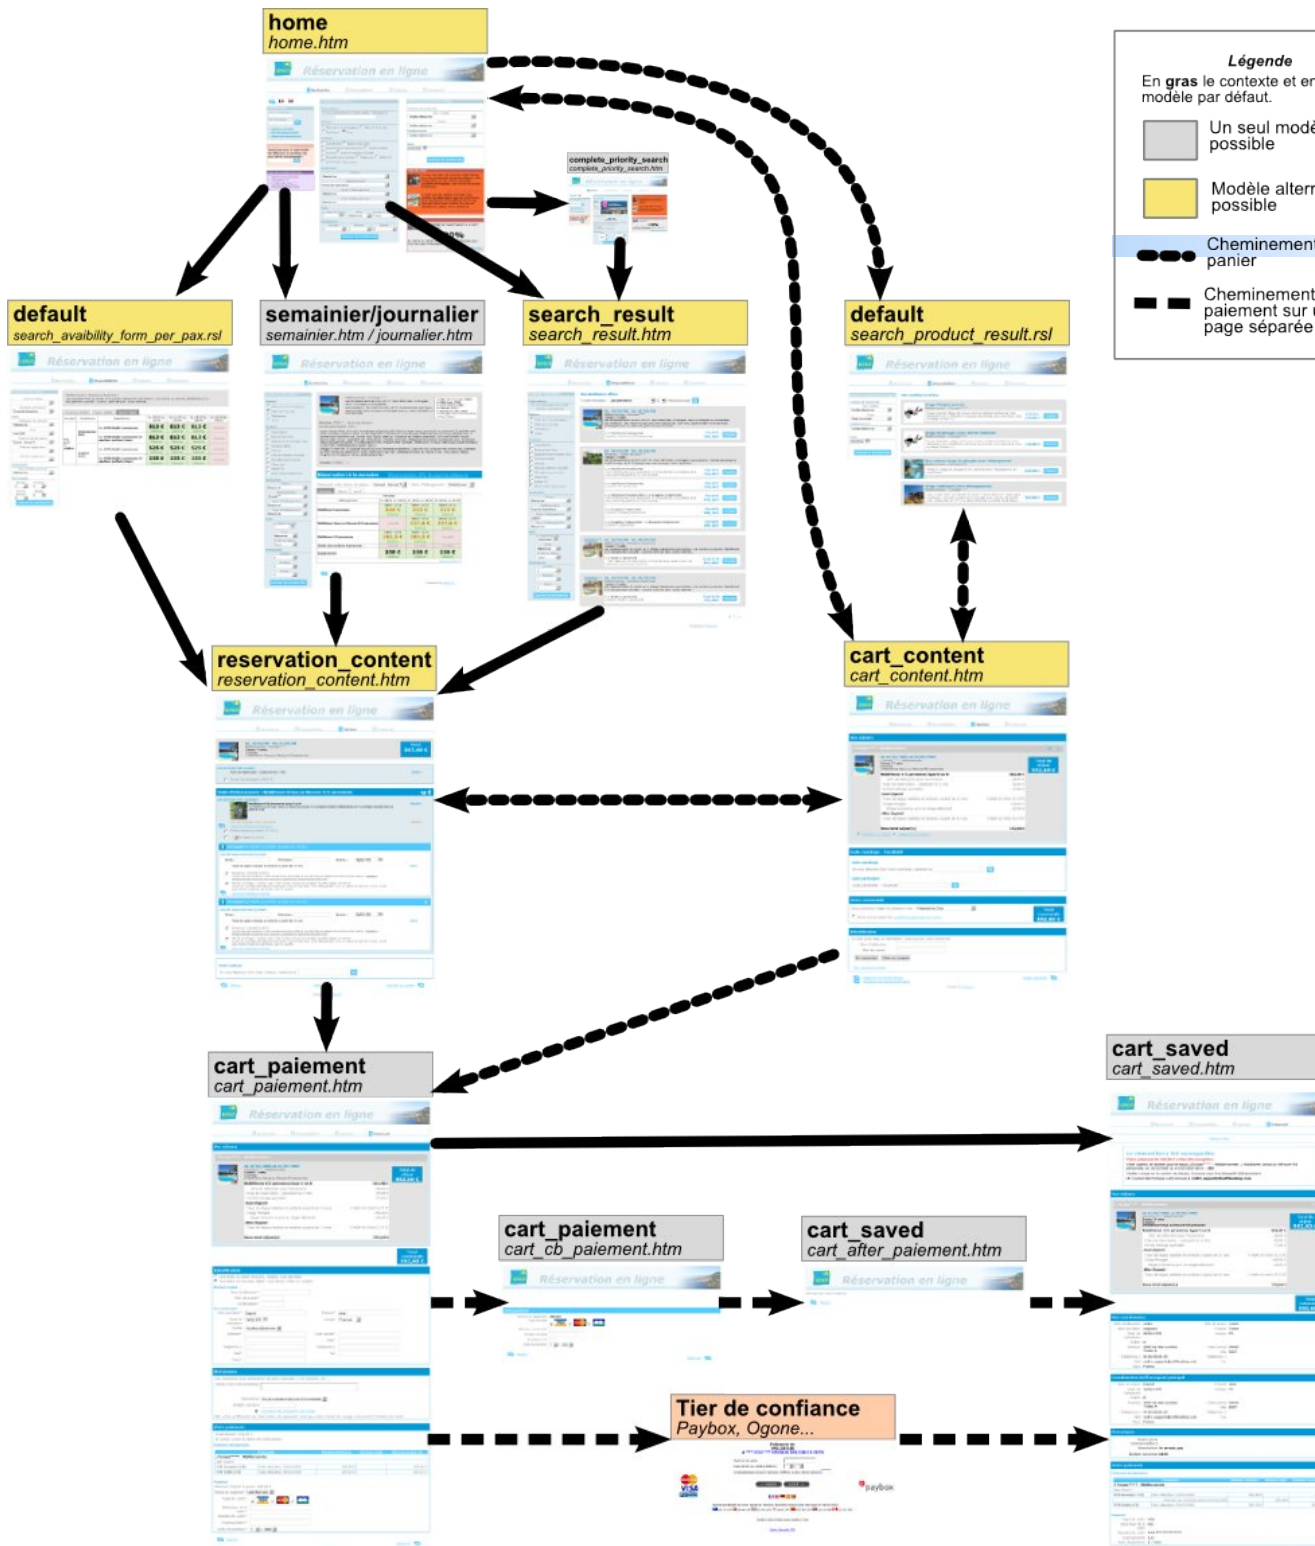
home
home.htm

Légende
En **gras** le contexte et en modèle par défaut.
Un seul modè possible
Modèle altern possible
Cheminement panier
Cheminement paiement sur u page séparée

complete_priority_search
complete_priority_search.htm

default
search_avaibility_form_per_pax.rsl

semainier/journalier
semainier.htm / journalier.htm

search_result
search_result.htm

default
search_product_result.rsl

reservation_content
reservation_content.htm

cart_content
cart_content.htm

cart_paiement
cart_paiement.htm

cart_saved
cart_saved.htm

cart_paiement
cart_cb_paiement.htm

cart_saved
cart_after_paiement.htm

Tier de confiance
Paybox, Ogone...

Réservation en ligne